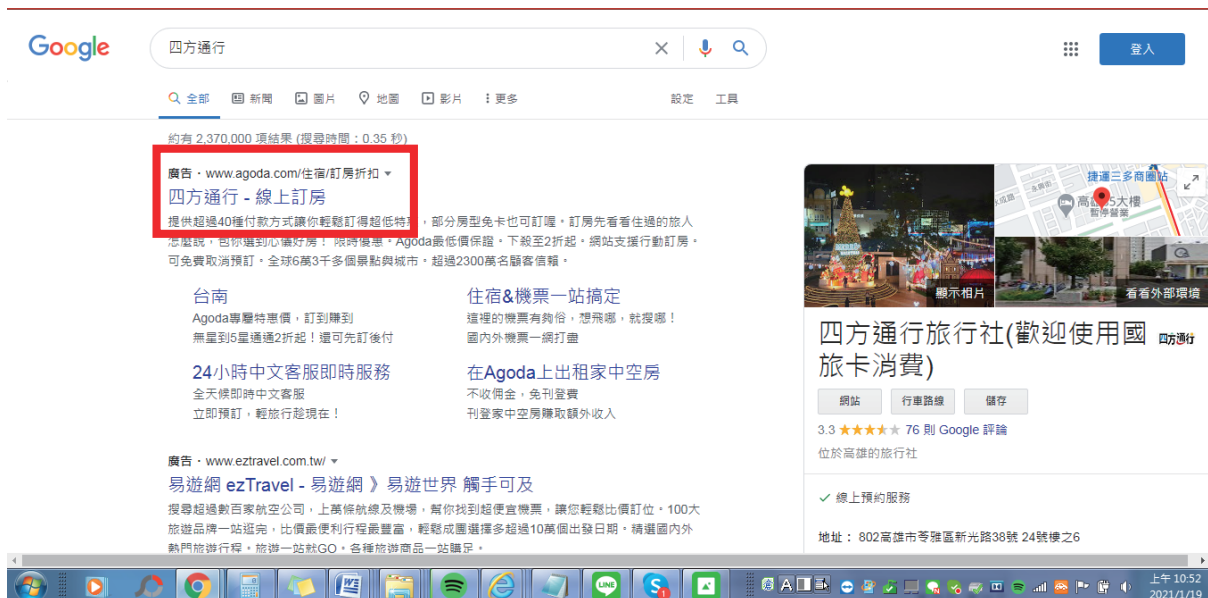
Google

四方通行

登入

全部 新聞 圖片 地圖 影片 更多 設定 工具

約有 2,370,000 項結果 (搜尋時間：0.35 秒)

廣告 · www.agoda.com/住宿/訂房折扣

四方通行 - 線上訂房

提供超過40種付款方式讓你輕鬆訂得超低特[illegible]，部分房型免卡也可訂喔。訂房先看看住過的旅人怎麼說，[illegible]心儀好房！限時優惠，Agoda最低價保證。下殺至2折起。網站支援行動訂房。可免費取消預訂。全球6萬3千多個景點與城市。超過2300萬名顧客信賴。

台南
Agoda專屬特惠價，訂到賺到
無星到5星通通2折起！還可先訂後付

住宿&機票一站搞定
這裡的機票有夠俗，想飛哪，就搜哪！
國內外機票一網打盡

24小時中文客服即時服務
全天候即時中文客服
立即預訂，輕旅行趁現在！

在Agoda上出租家中空房
不收佣金，免刊登費
刊登家中空房賺取額外收入

廣告 · www.eztravel.com.tw/

易遊網 ezTravel - 易遊網 》易遊世界 觸手可及

搜尋超過數百家航空公司，上萬條航線及機場，幫你找到超便宜機票，讓您輕鬆比價訂位。100大旅遊品牌一站逛完，比價最便利行程最豐富，輕鬆成團選擇多超過10萬個出發日期。精選國內外熱門旅遊行程。旅遊一站就GO。各種旅遊商品一站購足。

捷運三多商圈站
高雄85大樓
暫停營業

顯示相片
看看外部環境

四方通行旅行社(歡迎使用國旅卡消費)
四方通行

網站 行車路線 儲存

3.3 ★★★★★ 76 則 Google 評論

位於高雄的旅行社

✓ 線上預約服務

地址： 802高雄市苓雅區新光路38號 24號樓之6

上午 10:52
2021/1/19